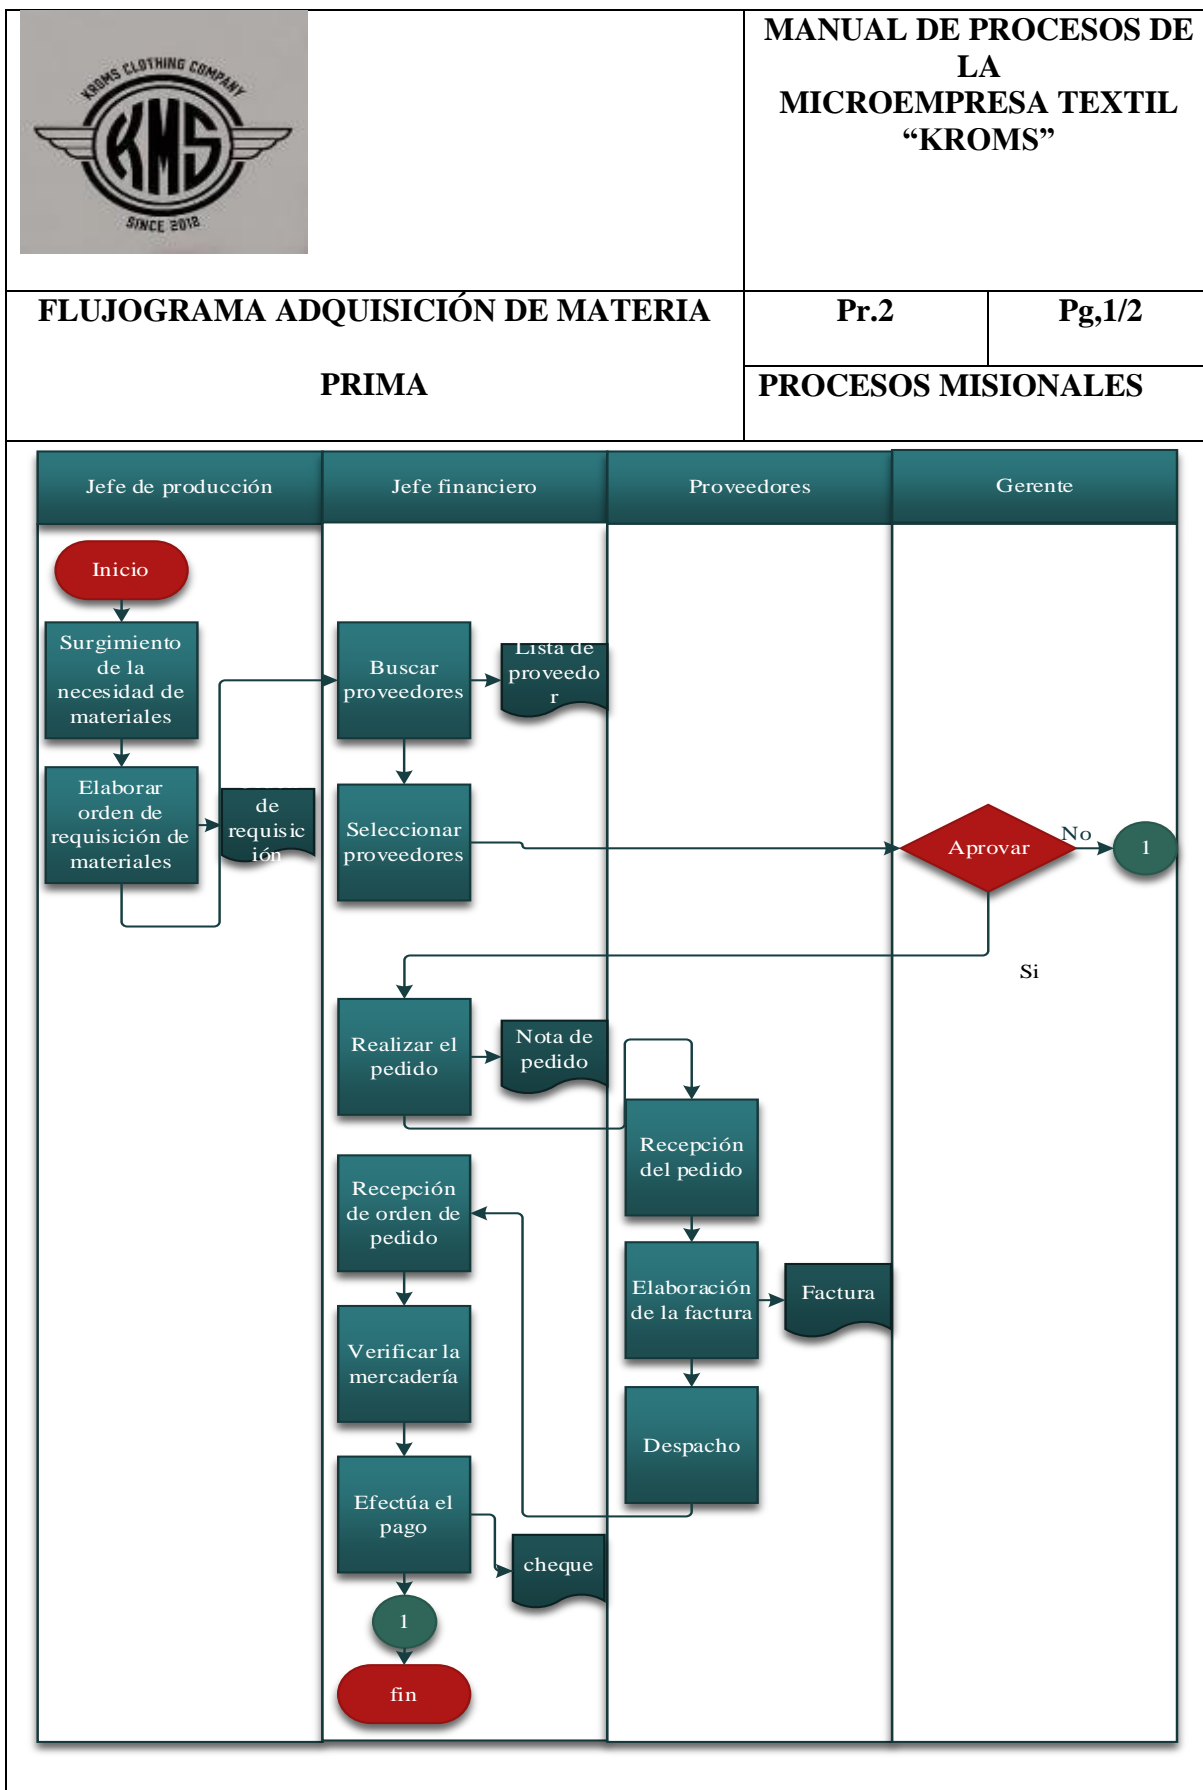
KROMS CLOTHING COMPANY
KMS
SINCE 2018

MANUAL DE PROCESOS DE LA MICROEMPRESA TEXTIL “KROMS”

FLUJOGRAMA ADQUISICIÓN DE MATERIA PRIMA

Pr.2

Pg,1/2

PROCESOS MISIONALES

Jefe de producción

Jefe financiero

Proveedores

Gerente

Inicio

Surgimiento de la necesidad de materiales

Elaborar orden de requisición de materiales

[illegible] de requisición

Buscar proveedores

Lista de proveedor

Seleccionar proveedores

Aprovar

No

1

Si

Realizar el pedido

Nota de pedido

Recepción del pedido

Elaboración de la factura

Factura

Despacho

Recepción de orden de pedido

Verificar la mercadería

Efectúa el pago

cheque

1

fin